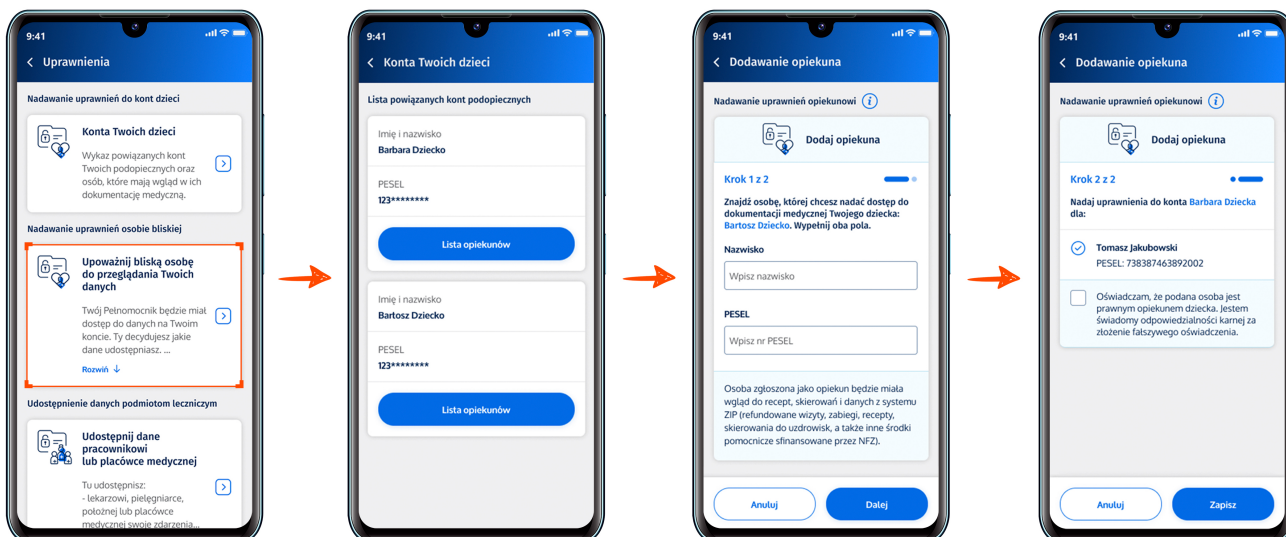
9:41

Uprawnienia

Nadawanie uprawnień do kont dzieci

Konta Twoich dzieci

Wykaz powiązanych kont Twoich podopiecznych oraz osób, które mają wgląd w ich dokumentację medyczną.

Nadawanie uprawnień osobie bliskiej

Upoważnij bliską osobę do przeglądania Twoich danych

Twój Pełnomocnik będzie miał dostęp do danych na Twoim koncie. Ty decydujesz jakie dane udostępniasz. ...

Rozwiń

Udostępnienie danych podmiotom leczniczym

Udostępnij dane pracownikowi lub placówce medycznej

Tu udostępnisz:
- lekarzowi, pielęgniarce, położnej lub placówce medycznej swoje zdarzenia...

9:41

Konta Twoich dzieci

Lista powiązanych kont podopiecznych

Imię i nazwisko
Barbara Dziecko

PESEL
123********

Lista opiekunów

Imię i nazwisko
Bartosz Dziecko

PESEL
123********

Lista opiekunów

9:41

Dodawanie opiekuna

Nadawanie uprawnień opiekunowi

Dodaj opiekuna

Krok 1 z 2

Znajdź osobę, której chcesz nadać dostęp do dokumentacji medycznej Twojego dziecka: Bartosz Dziecko. Wypełnij oba pola.

Nazwisko

Wpisz nazwisko

PESEL

Wpisz nr PESEL

Osoba zgłoszona jako opiekun będzie miała wgląd do recept, skierowań i danych z systemu ZIP (refundowane wizyty, zabiegi, recepty, skierowania do uzdrowisk, a także inne środki pomocnicze sfinansowane przez NFZ).

Anuluj

Dalej

9:41

Dodawanie opiekuna

Nadawanie uprawnień opiekunowi

Dodaj opiekuna

Krok 2 z 2

Nadaj uprawnienia do konta Barbara Dziecka dla:

Tomasz Jakubowski
PESEL: 738387463892002

Oświadczam, że podana osoba jest prawnym opiekunem dziecka. Jestem świadomy odpowiedzialności karnej za złożenie fałszywego oświadczenia.

Anuluj

Zapisz